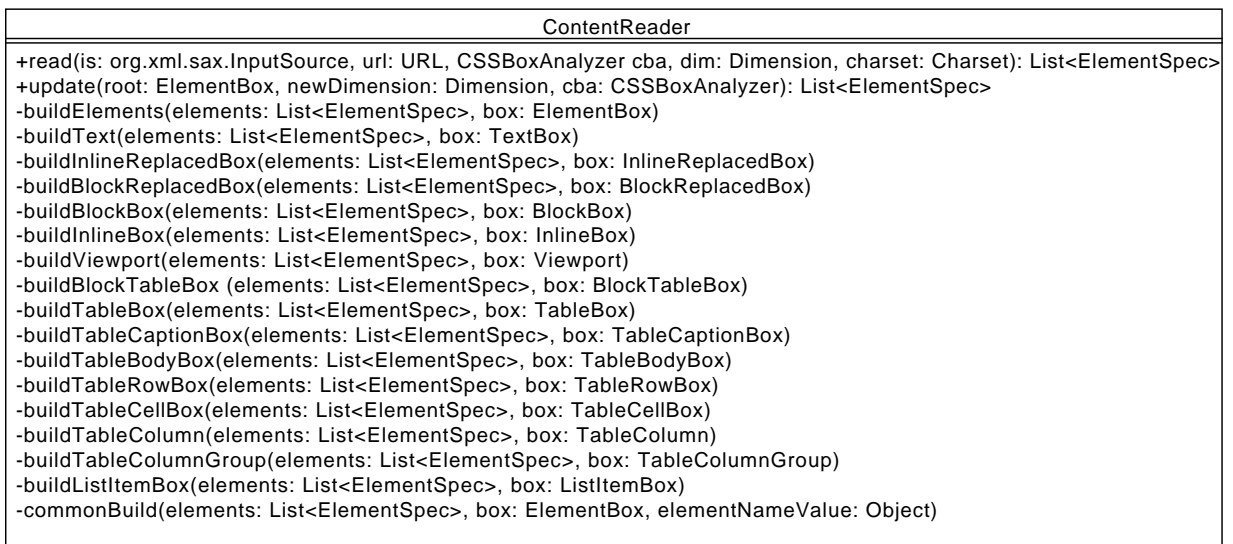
ContentReader

+read(is: org.xml.sax.InputSource, url: URL, CSSBoxAnalyzer cba, dim: Dimension, charset: Charset): List<ElementSpec>
+update(root: ElementBox, newDimension: Dimension, cba: CSSBoxAnalyzer): List<ElementSpec>
-buildElements(elements: List<ElementSpec>, box: ElementBox)
-buildText(elements: List<ElementSpec>, box: TextBox)
-buildInlineReplacedBox(elements: List<ElementSpec>, box: InlineReplacedBox)
-buildBlockReplacedBox(elements: List<ElementSpec>, box: BlockReplacedBox)
-buildBlockBox(elements: List<ElementSpec>, box: BlockBox)
-buildInlineBox(elements: List<ElementSpec>, box: InlineBox)
-buildViewport(elements: List<ElementSpec>, box: Viewport)
-buildBlockTableBox (elements: List<ElementSpec>, box: BlockTableBox)
-buildTableBox(elements: List<ElementSpec>, box: TableBox)
-buildTableCaptionBox(elements: List<ElementSpec>, box: TableCaptionBox)
-buildTableBodyBox(elements: List<ElementSpec>, box: TableBodyBox)
-buildTableRowBox(elements: List<ElementSpec>, box: TableRowBox)
-buildTableCellBox(elements: List<ElementSpec>, box: TableCellBox)
-buildTableColumn(elements: List<ElementSpec>, box: TableColumn)
-buildTableColumnGroup(elements: List<ElementSpec>, box: TableColumnGroup)
-buildListItemBox(elements: List<ElementSpec>, box: ListItemBox)
-commonBuild(elements: List<ElementSpec>, box: ElementBox, elementNameValue: Object)